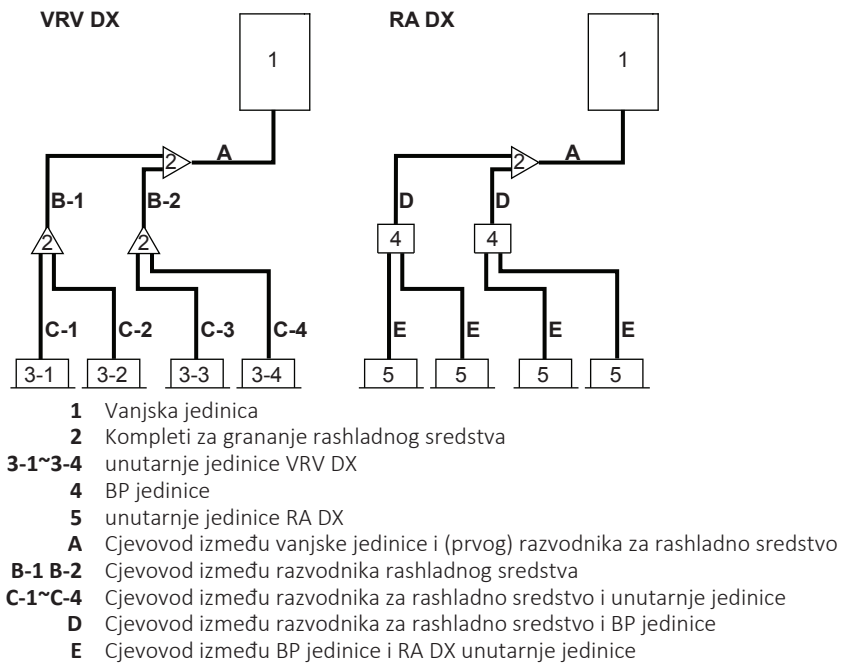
VRV DX

1

2

A

B-1

B-2

2

2

C-1

C-2

C-3

C-4

3-1

3-2

3-3

3-4

RA DX

1

2

A

D

D

4

4

E

E

E

E

5

5

5

5

**1** Vanjska jedinica
**2** Kompleti za grananje rashladnog sredstva
**3-1~3-4** unutarnje jedinice VRV DX
**4** BP jedinice
**5** unutarnje jedinice RA DX
**A** Cjevovod između vanjske jedinice i (prvog) razvodnika za rashladno sredstvo
**B-1 B-2** Cjevovod između razvodnika rashladnog sredstva
**C-1~C-4** Cjevovod između razvodnika za rashladno sredstvo i unutarnje jedinice
**D** Cjevovod između razvodnika za rashladno sredstvo i BP jedinice
**E** Cjevovod između BP jedinice i RA DX unutarnje jedinice